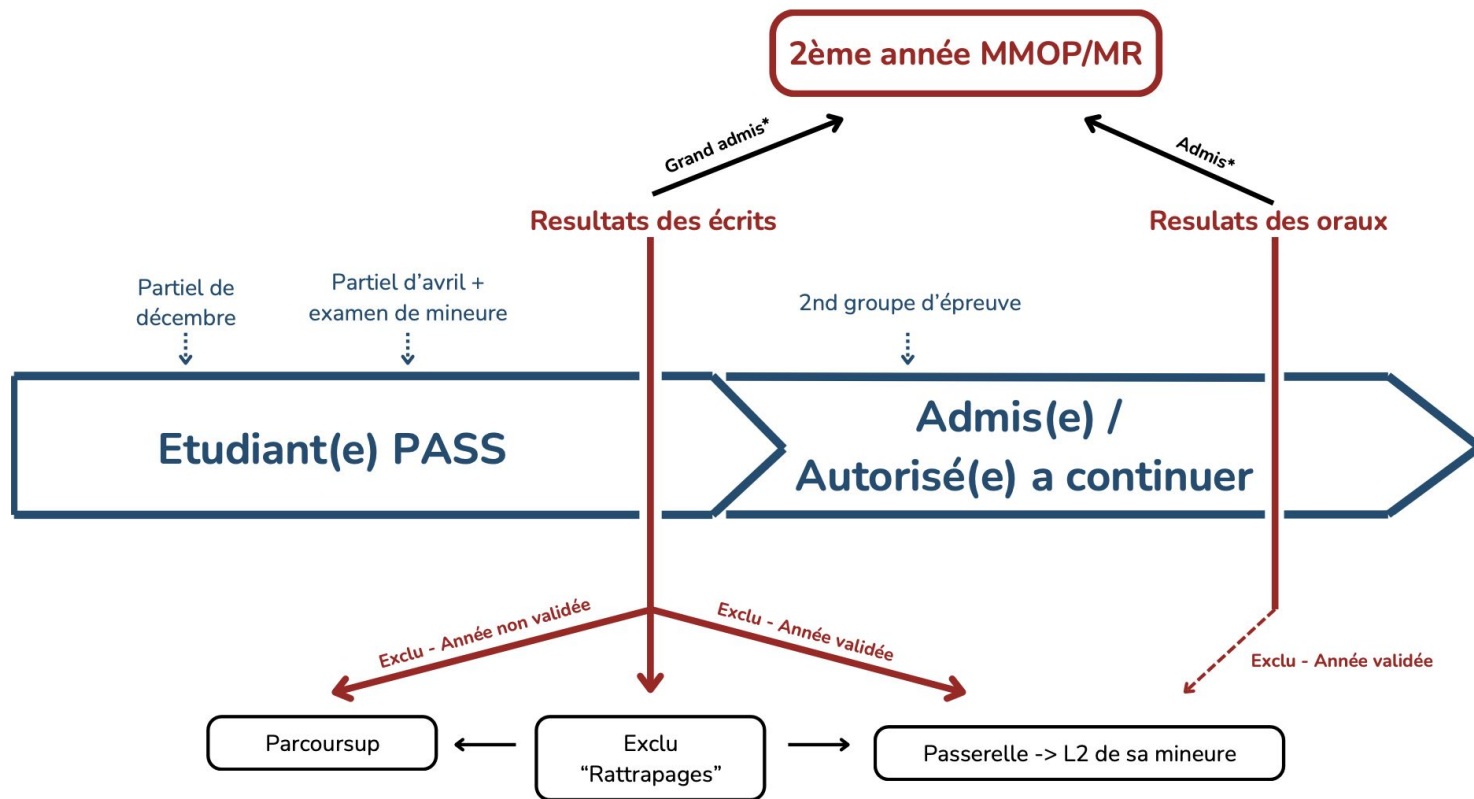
2ème année MMOP/MR

Grand admis*

Admis*

Resultats des écrits

Resulats des oraux

Partiel de décembre

Partiel d'avril + examen de mineure

2nd groupe d'épreuve

Etudiant(e) PASS

Admis(e) / Autorisé(e) a continuer

Exclu - Année non validée

Exclu - Année validée

Exclu - Année validée

Parcoursup

Exclu "Rattrapages"

Passerelle -> L2 de sa mineure